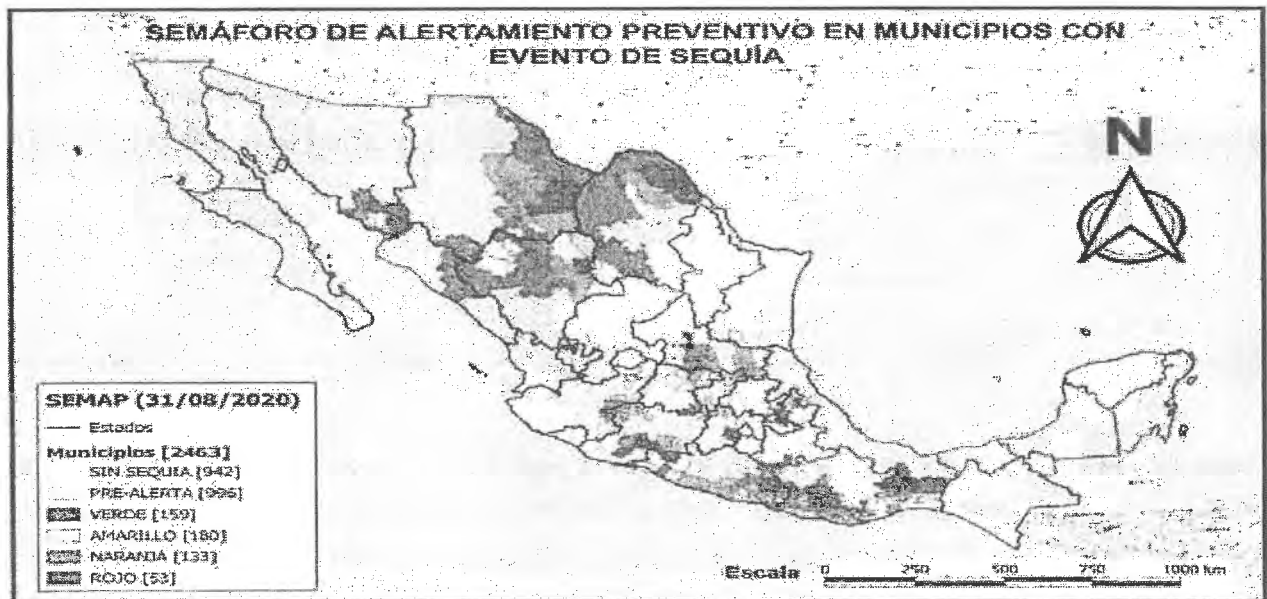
SEMÁFORO DE ALERTAMIENTO PREVENTIVO EN MUNICIPIOS CON EVENTO DE SEQUÍA

N

SEMAP (31/08/2020)
Estados
Municipios [2463]
SIN SEQUIA [942]
PRE-ALERTA [996]
VERDE [159]
AMARILLO [180]
NARANJA [133]
ROJO [53]

Escala 0 250 500 750 1000 km